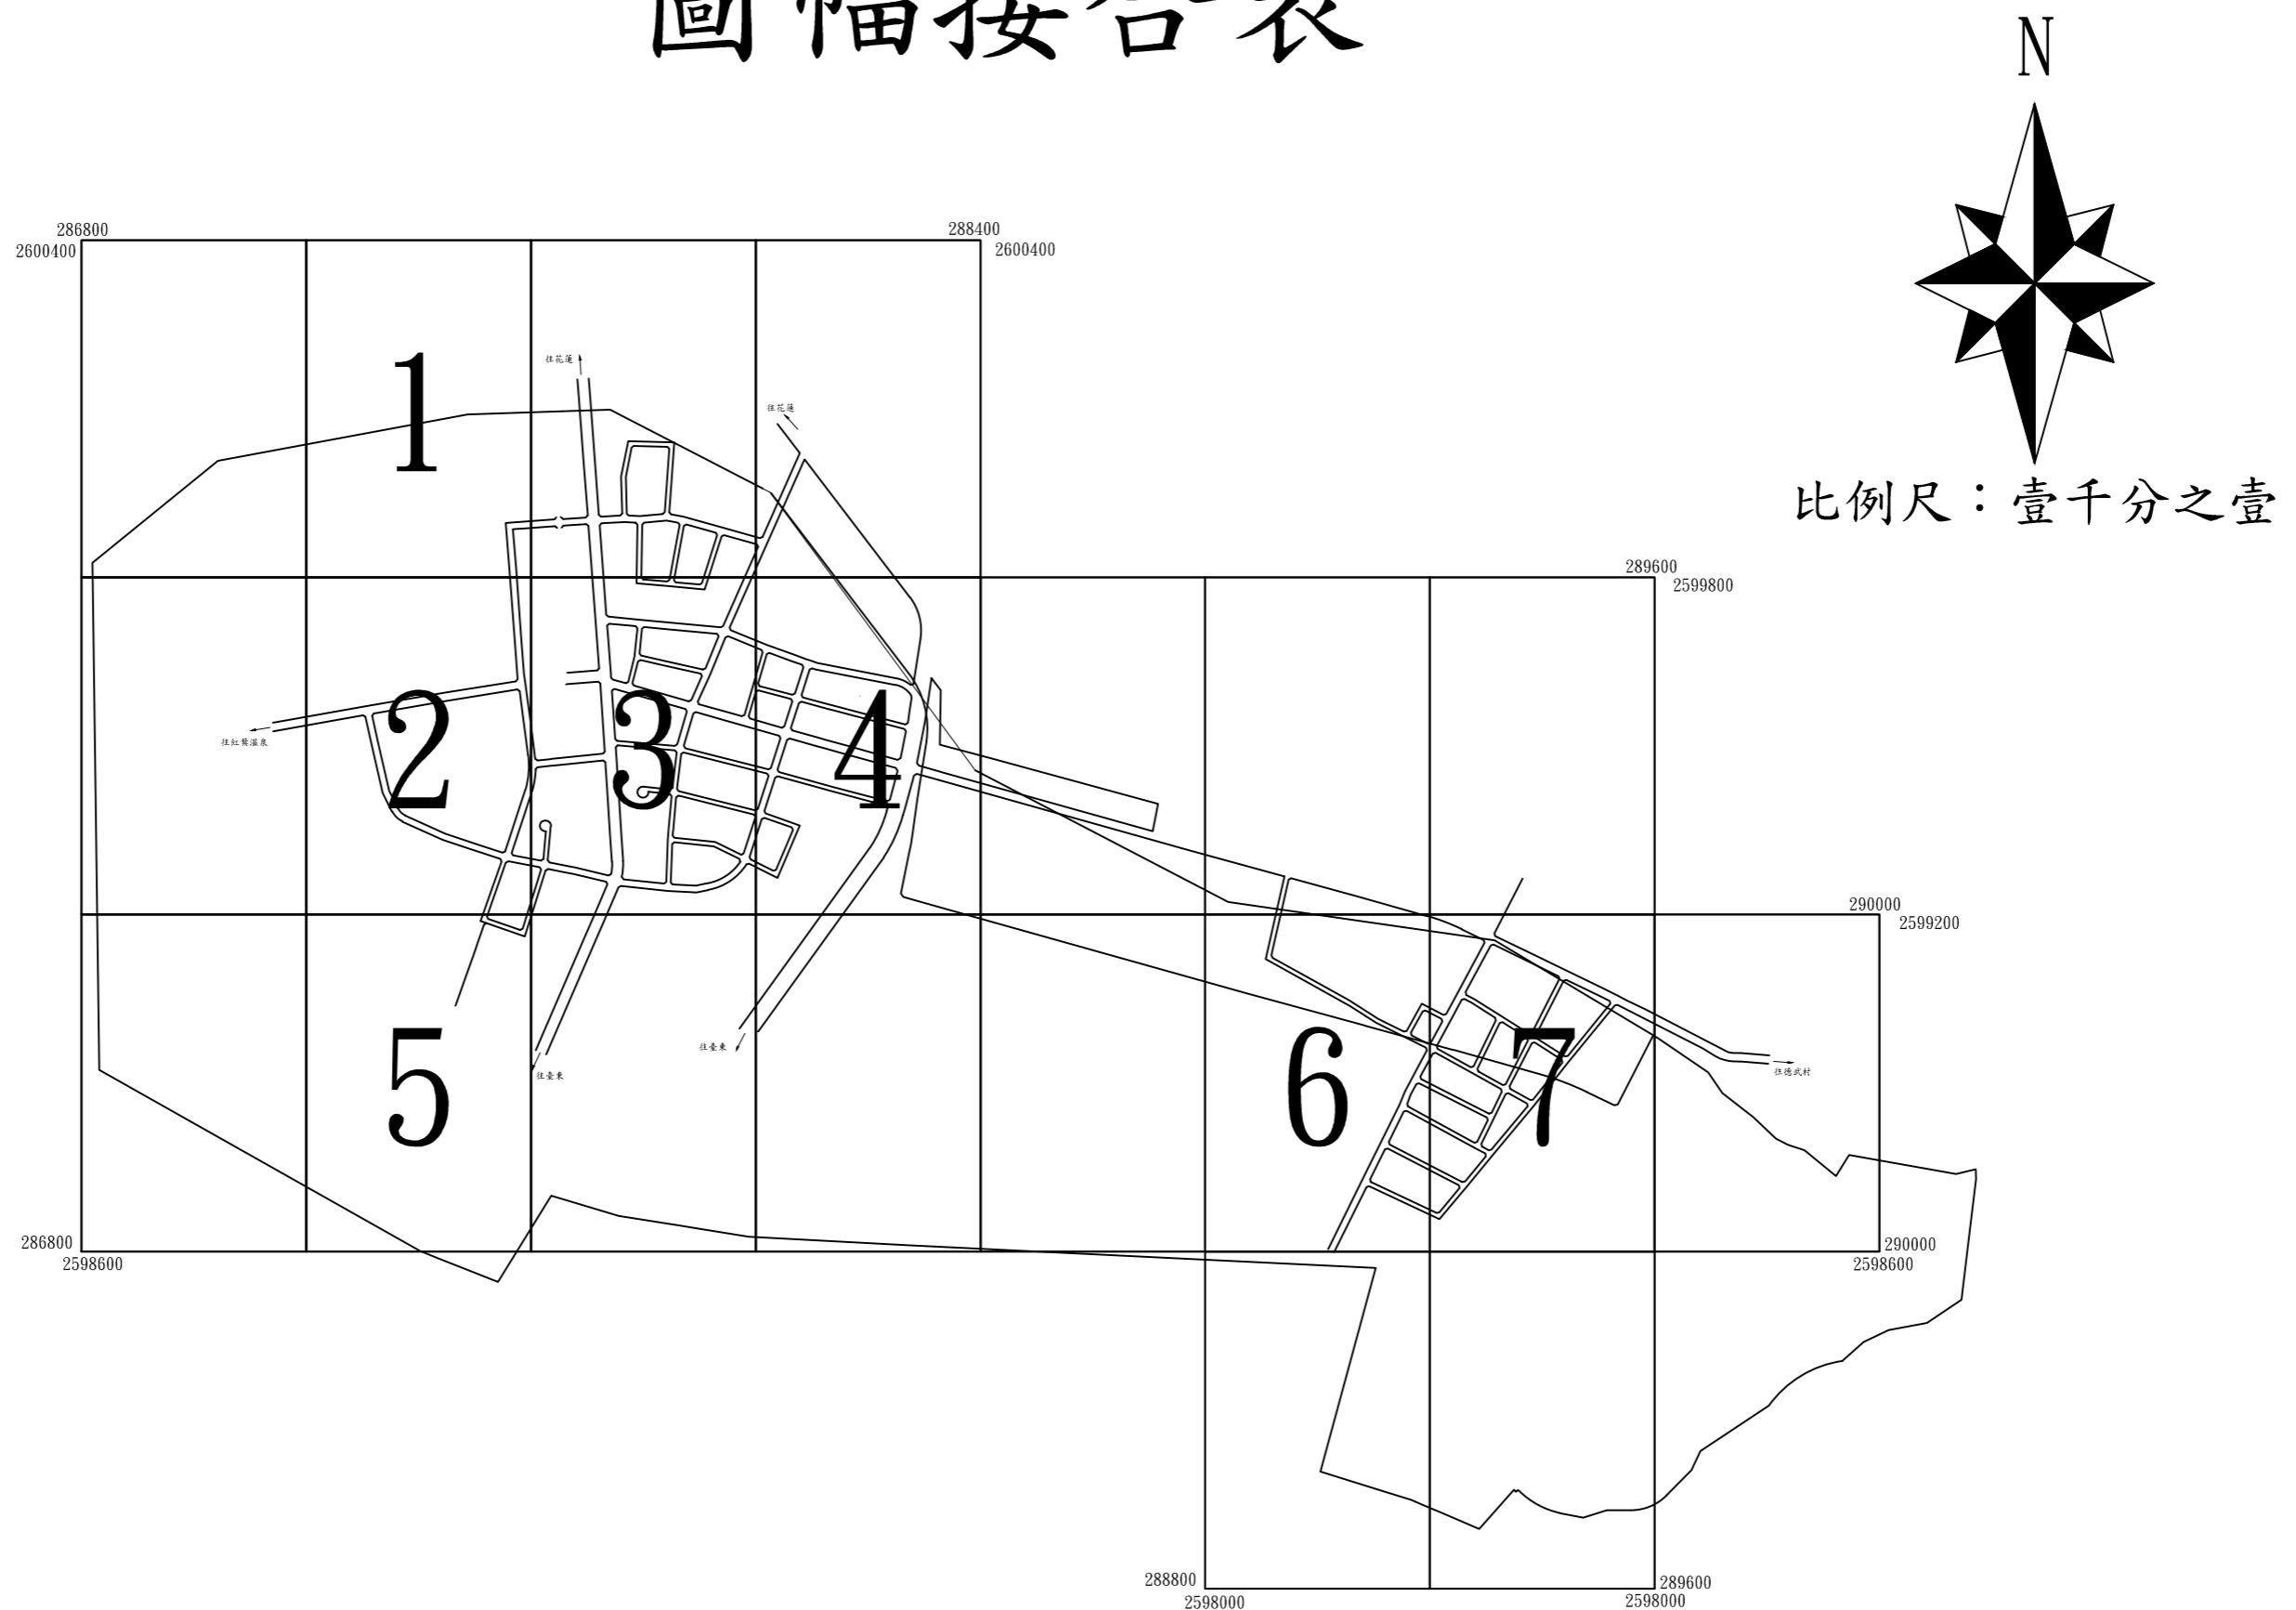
圖幅接合表

N

比例尺：壹千分之壹

286800
2600400

288400
2600400

289600
2599800

290000
2599200

286800
2598600

290000
2598600

288800
2598000

289600
2598000

往花蓮
往花蓮
往紅葉溫泉
往臺東
往臺東
往德武村

1
2
3
4
5
6
7